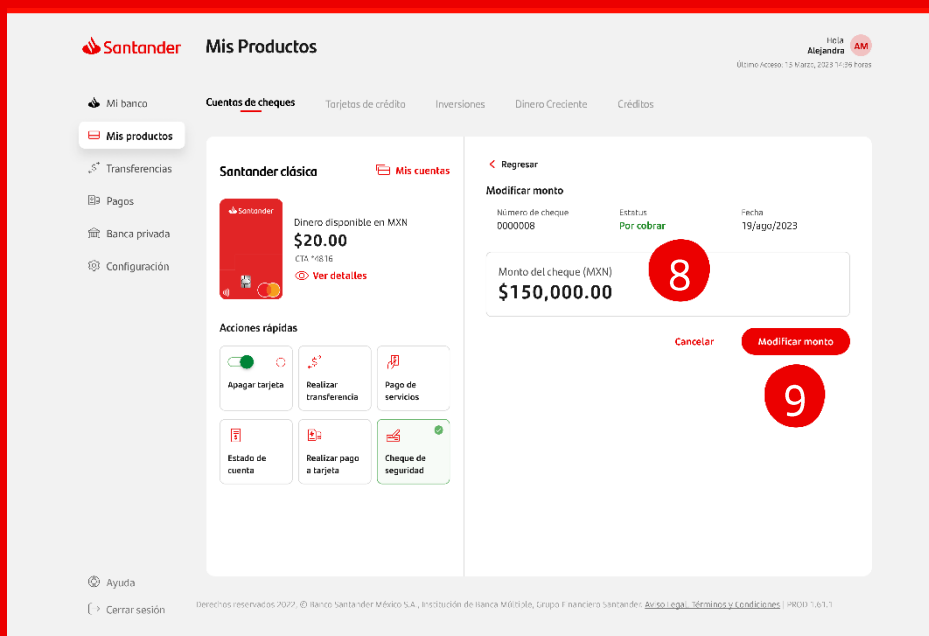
Santander Mis Productos

Hola Alejandra AM

Último Acceso: 15 Marzo, 2023 14:36 horas

Mi banco
Mis productos
Transferencias
Pagos
Banca privada
Configuración

Cuentas de cheques Tarjetas de crédito Inversiones Dinero Creciente Créditos

Santander clásica

Mis cuentas

Santander

Dinero disponible en MXN
$20.00
CTA *4816
Ver detalles

Acciones rápidas

Apagar tarjeta
Realizar transferencia
Pago de servicios
Estado de cuenta
Realizar pago a tarjeta
Cheque de seguridad

Regresar

Modificar monto

| Número de cheque | Estatus | Fecha |
|---|---|---|
| 0000008 | Por cobrar | 19/ago/2023 |

Monto del cheque (MXN)
$150,000.00

8

Cancelar Modificar monto

9

Ayuda
Cerrar sesión

Derechos reservados 2022. © Banco Santander México S.A., Institución de Banca Múltiple, Grupo Financiero Santander. Aviso Legal. Términos y Condiciones | PROD 1.61.1